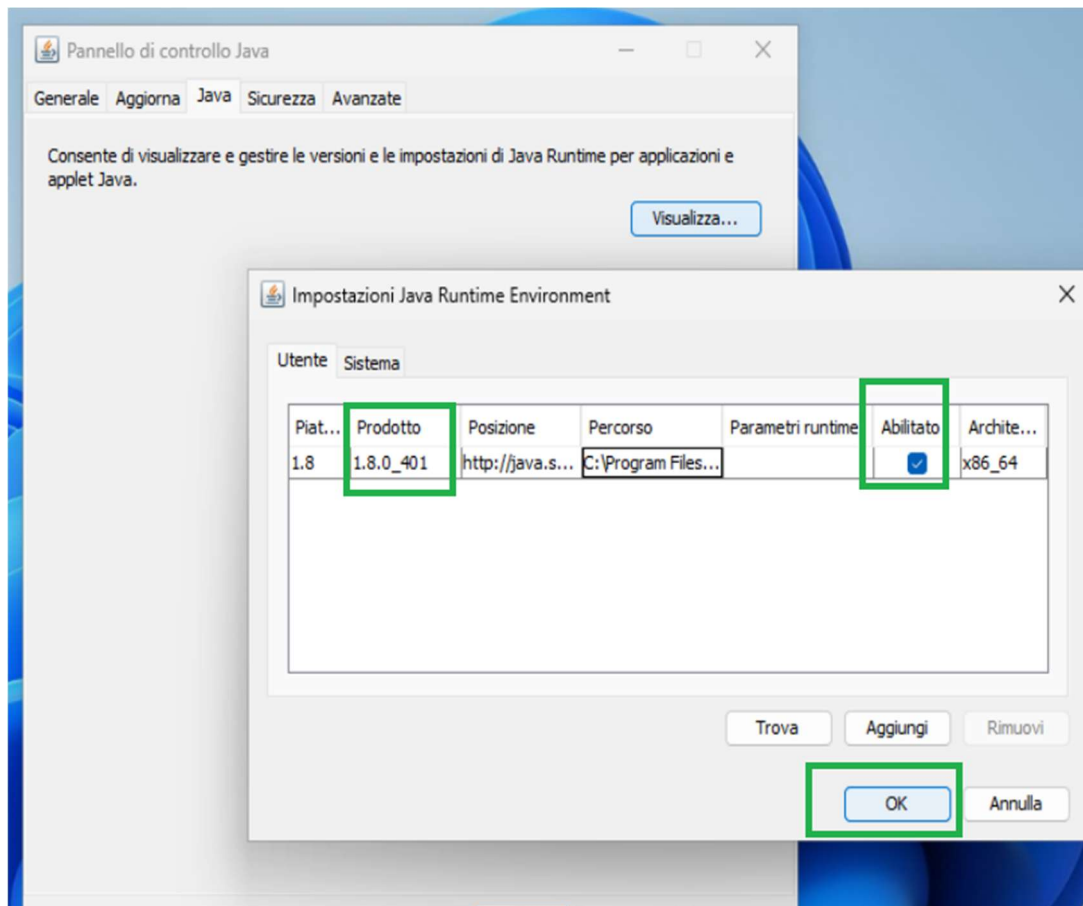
Pannello di controllo Java

Generale | Aggiorna | Java | Sicurezza | Avanzate

Consente di visualizzare e gestire le versioni e le impostazioni di Java Runtime per applicazioni e applet Java.

Visualizza...

Impostazioni Java Runtime Environment

Utente | Sistema

| Piat... | Prodotto | Posizione | Percorso | Parametri runtime | Abilitato | Archite... |
|---|---|---|---|---|---|---|
| 1.8 | 1.8.0_401 | http://java.s... | C:\Program Files... | | ☑ | x86_64 |

Trova | Aggiungi | Rimuovi

OK | Annulla